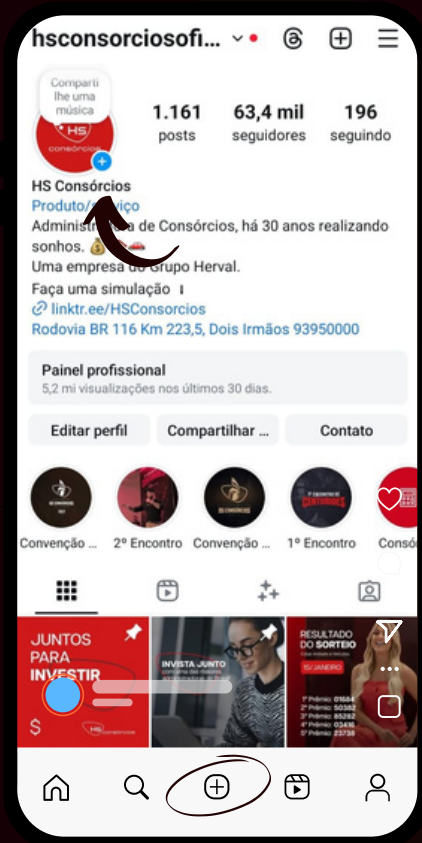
hsconsorciosofi...

Comparti lhe uma música

HS consórcios

1.161 posts

63,4 mil seguidores

196 seguindo

HS Consórcios

Produto/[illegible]viço

Admini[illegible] de Consórcios, há 30 anos realizando sonhos. 💰

Uma empresa d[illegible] Grupo Herval.

Faça uma simulação

linktr.ee/HSConsorcios

Rodovia BR 116 Km 223,5, Dois Irmãos 93950000

Painel profissional

5,2 mi visualizações nos últimos 30 dias.

Editar perfil

Compartilhar ...

Contato

Convenção ...

2º Encontro

Convenção ...

1º Encontro

Consó

JUNTOS PARA INVESTIR

$

HS consórcios

INVISTA JUNTO

RESULTADO DO SORTEIO

15 JANEIRO

1º Prêmio: 01664

2º Prêmio: 50382

3º Prêmio: 85282

4º Prêmio: 03436

5º Prêmio: 23738